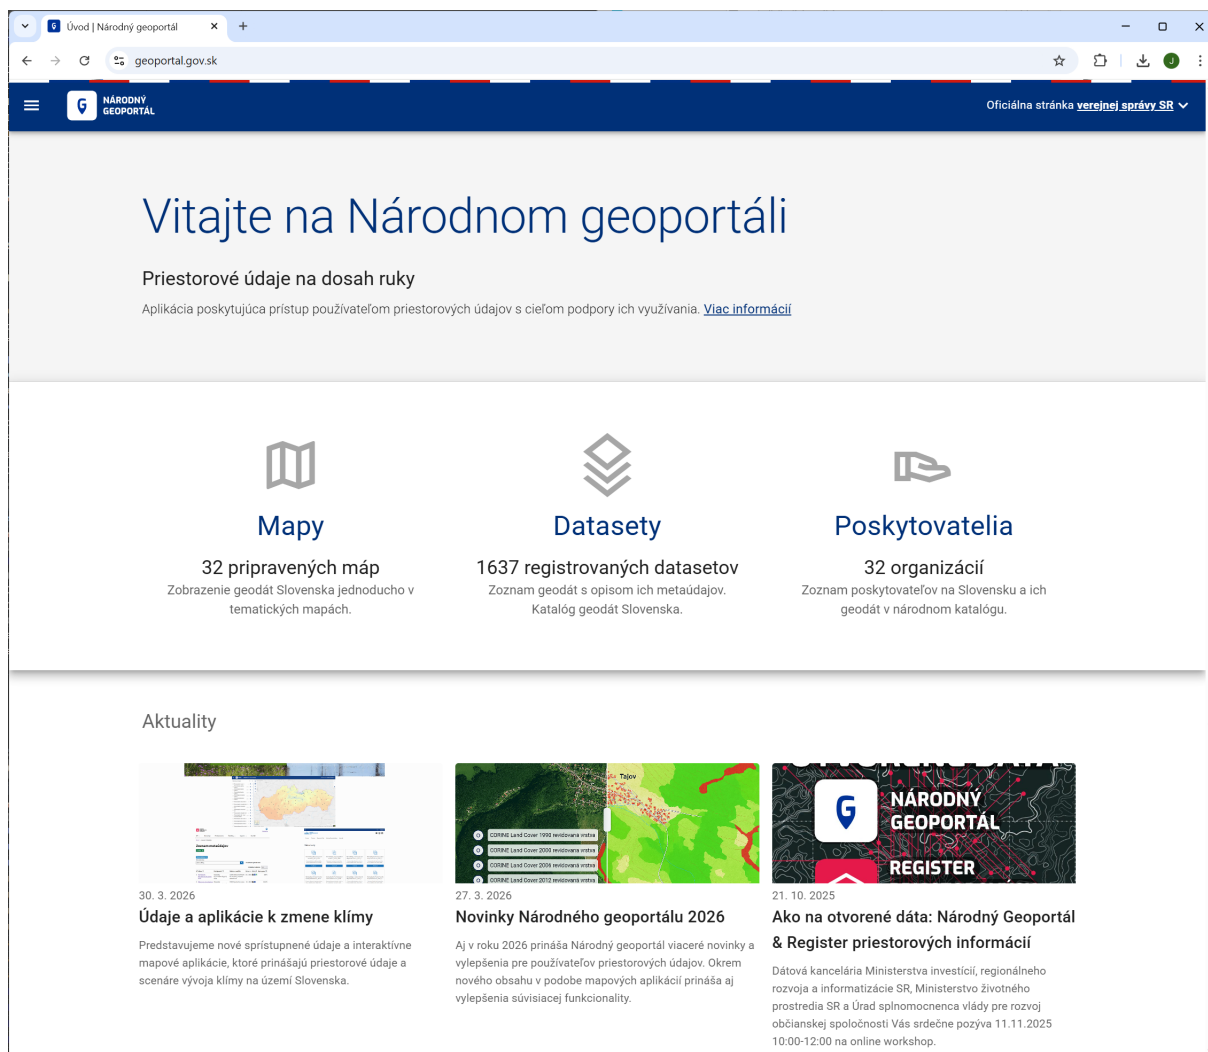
Úvod | Národný geoportál
geoportal.gov.sk

NÁRODNÝ GEOPORTÁL
Oficiálna stránka verejnej správy SR

Vitajte na Národnom geoportáli

Priestorové údaje na dosah ruky

Aplikácia poskytujúca prístup používateľom priestorových údajov s cieľom podpory ich využívania. Viac informácií

Mapy
32 pripravených máp
Zobrazenie geodát Slovenska jednoducho v tematických mapách.

Datasety
1637 registrovaných datasetov
Zoznam geodát s opisom ich metaúdajov. Katalóg geodát Slovenska.

Poskytovatelia
32 organizácií
Zoznam poskytovateľov na Slovensku a ich geodát v národnom katalógu.

Aktuality

30. 3. 2026
Údaje a aplikácie k zmene klímy
Predstavujeme nové sprístupnené údaje a interaktívne mapové aplikácie, ktoré prinášajú priestorové údaje a scenáre vývoja klímy na území Slovenska.

Tajov
CORINE Land Cover 1990 revidovaná vrstva
CORINE Land Cover 2000 revidovaná vrstva
CORINE Land Cover 2006 revidovaná vrstva
CORINE Land Cover 2012 revidovaná vrstva
27. 3. 2026
Novinky Národného geoportálu 2026
Aj v roku 2026 prináša Národný geoportál viaceré novinky a vylepšenia pre používateľov priestorových údajov. Okrem nového obsahu v podobe mapových aplikácií prináša aj vylepšenia súvisiacej funkcionality.

NÁRODNÝ GEOPORTÁL
REGISTER
21. 10. 2025
Ako na otvorené dáta: Národný Geoportál & Register priestorových informácií
Dátová kancelária Ministerstva investícií, regionálneho rozvoja a informatizácie SR, Ministerstvo životného prostredia SR a Úrad splnomocnenca vlády pre rozvoj občianskej spoločnosti Vás srdečne pozýva 11.11.2025 10:00-12:00 na online workshop.